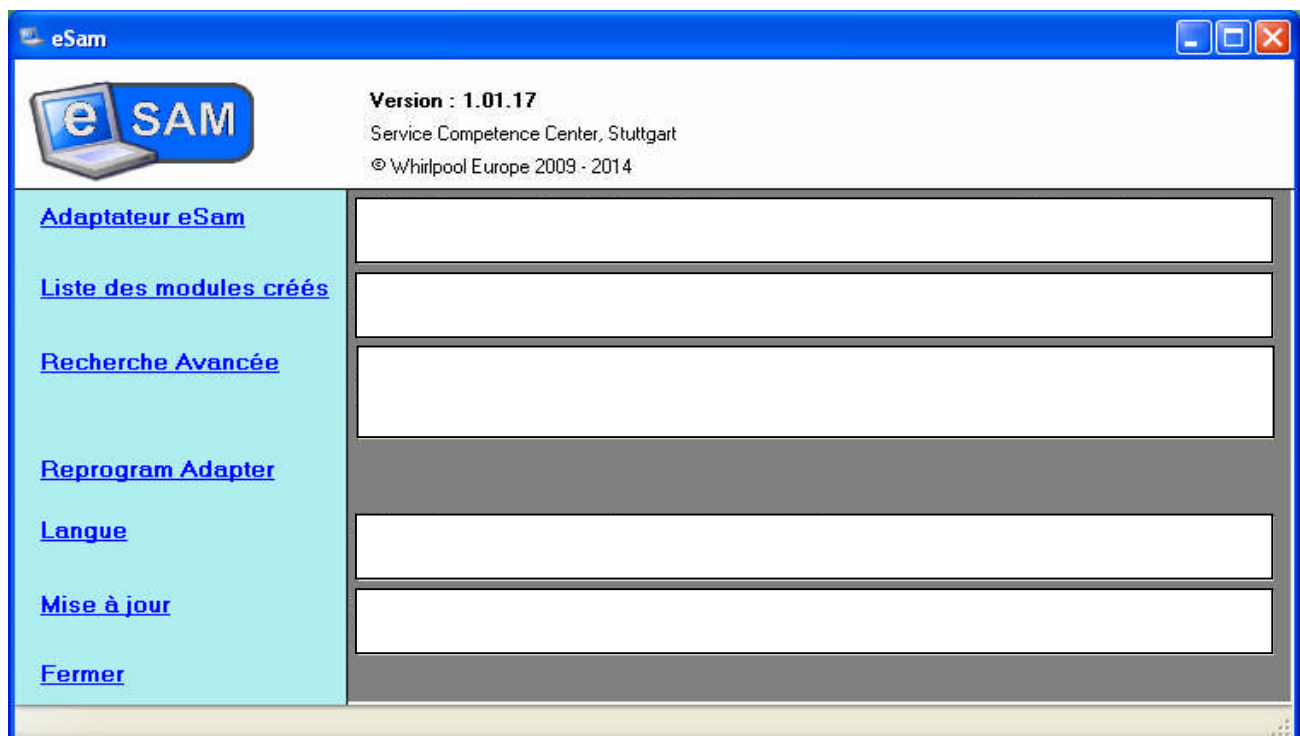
eSam

e SAM

Version : 1.01.17

Service Competence Center, Stuttgart

© Whirlpool Europe 2009 - 2014

Adaptateur eSam

Liste des modules créés

Recherche Avancée

Reprogram Adapter

Langue

Mise à jour

Fermer